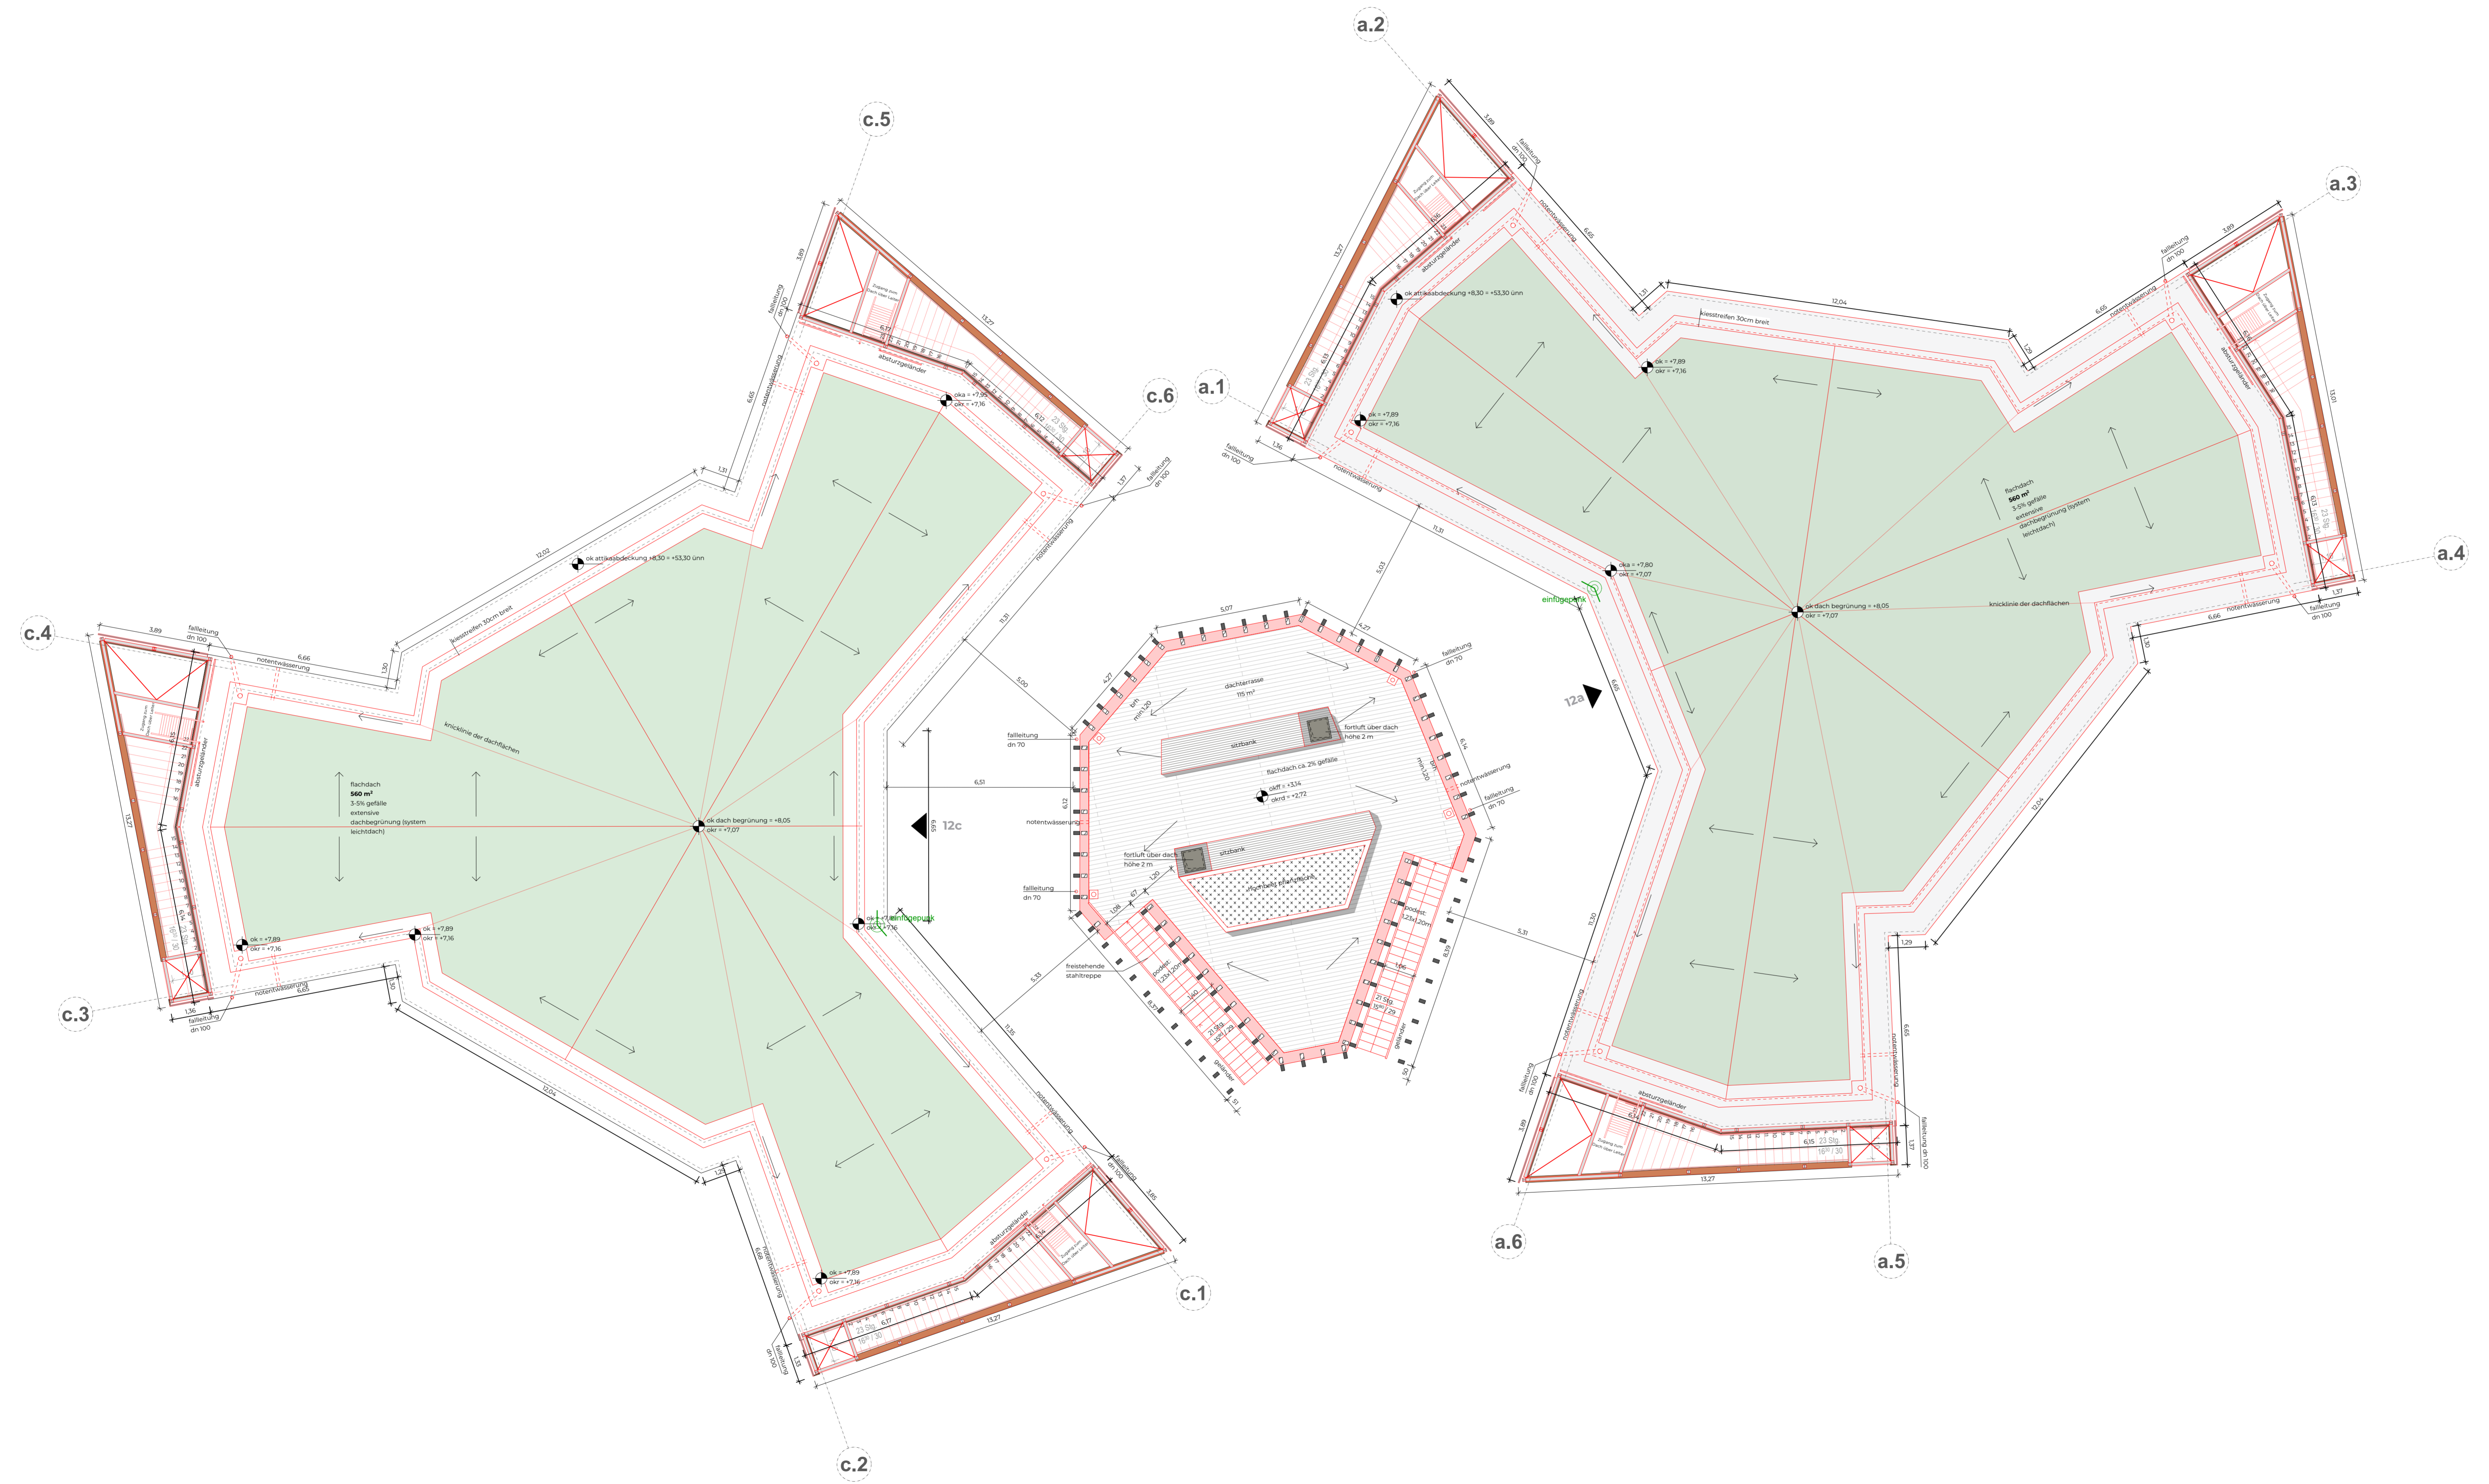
a.2

a.3

a.1

a.4

a.5

a.6

c.5

c.6

c.4

c.3

c.1

c.2

fallleitung dn 100

notentwässerung

absturzgeländer

ok attikaabdeckung +8,30 = +53,30 ünn

kiesstreifen 30cm breit

ok = +7,89
okr = +7,16

oka = +7,95
okr = +7,16

oka = +7,80
okr = +7,07

flachdach
560 m²
3-5% gefälle
extensive
dachbegrünung (system leichtdach)

ok dach begrünung = +8,05
okr = +7,07

knicklinie der dachflächen

einfügepunkt

12a

12c

dachterrasse
115 m²

sitzbank

fortluft über dach
höhe 2 m

flachdach ca. 2% gefälle

okff = +3,14
okrd = +2,72

fallleitung dn 70

brh min. 1,20

podest 1,23x1,20m

21 Stg
16⁹⁰ / 29

23 Stg
16⁹⁰ / 30

freistehende stahltreppe

geländer

zugang zum dach über leiter

3,89
13,27
6,65
1,31
12,02
12,04
6,66
1,30
1,36
1,37
6,51
5,07
4,27
6,14
5,00
5,03
5,33
5,31
11,31
11,35
11,30
6,17
6,15
6,13
6,12
1,29